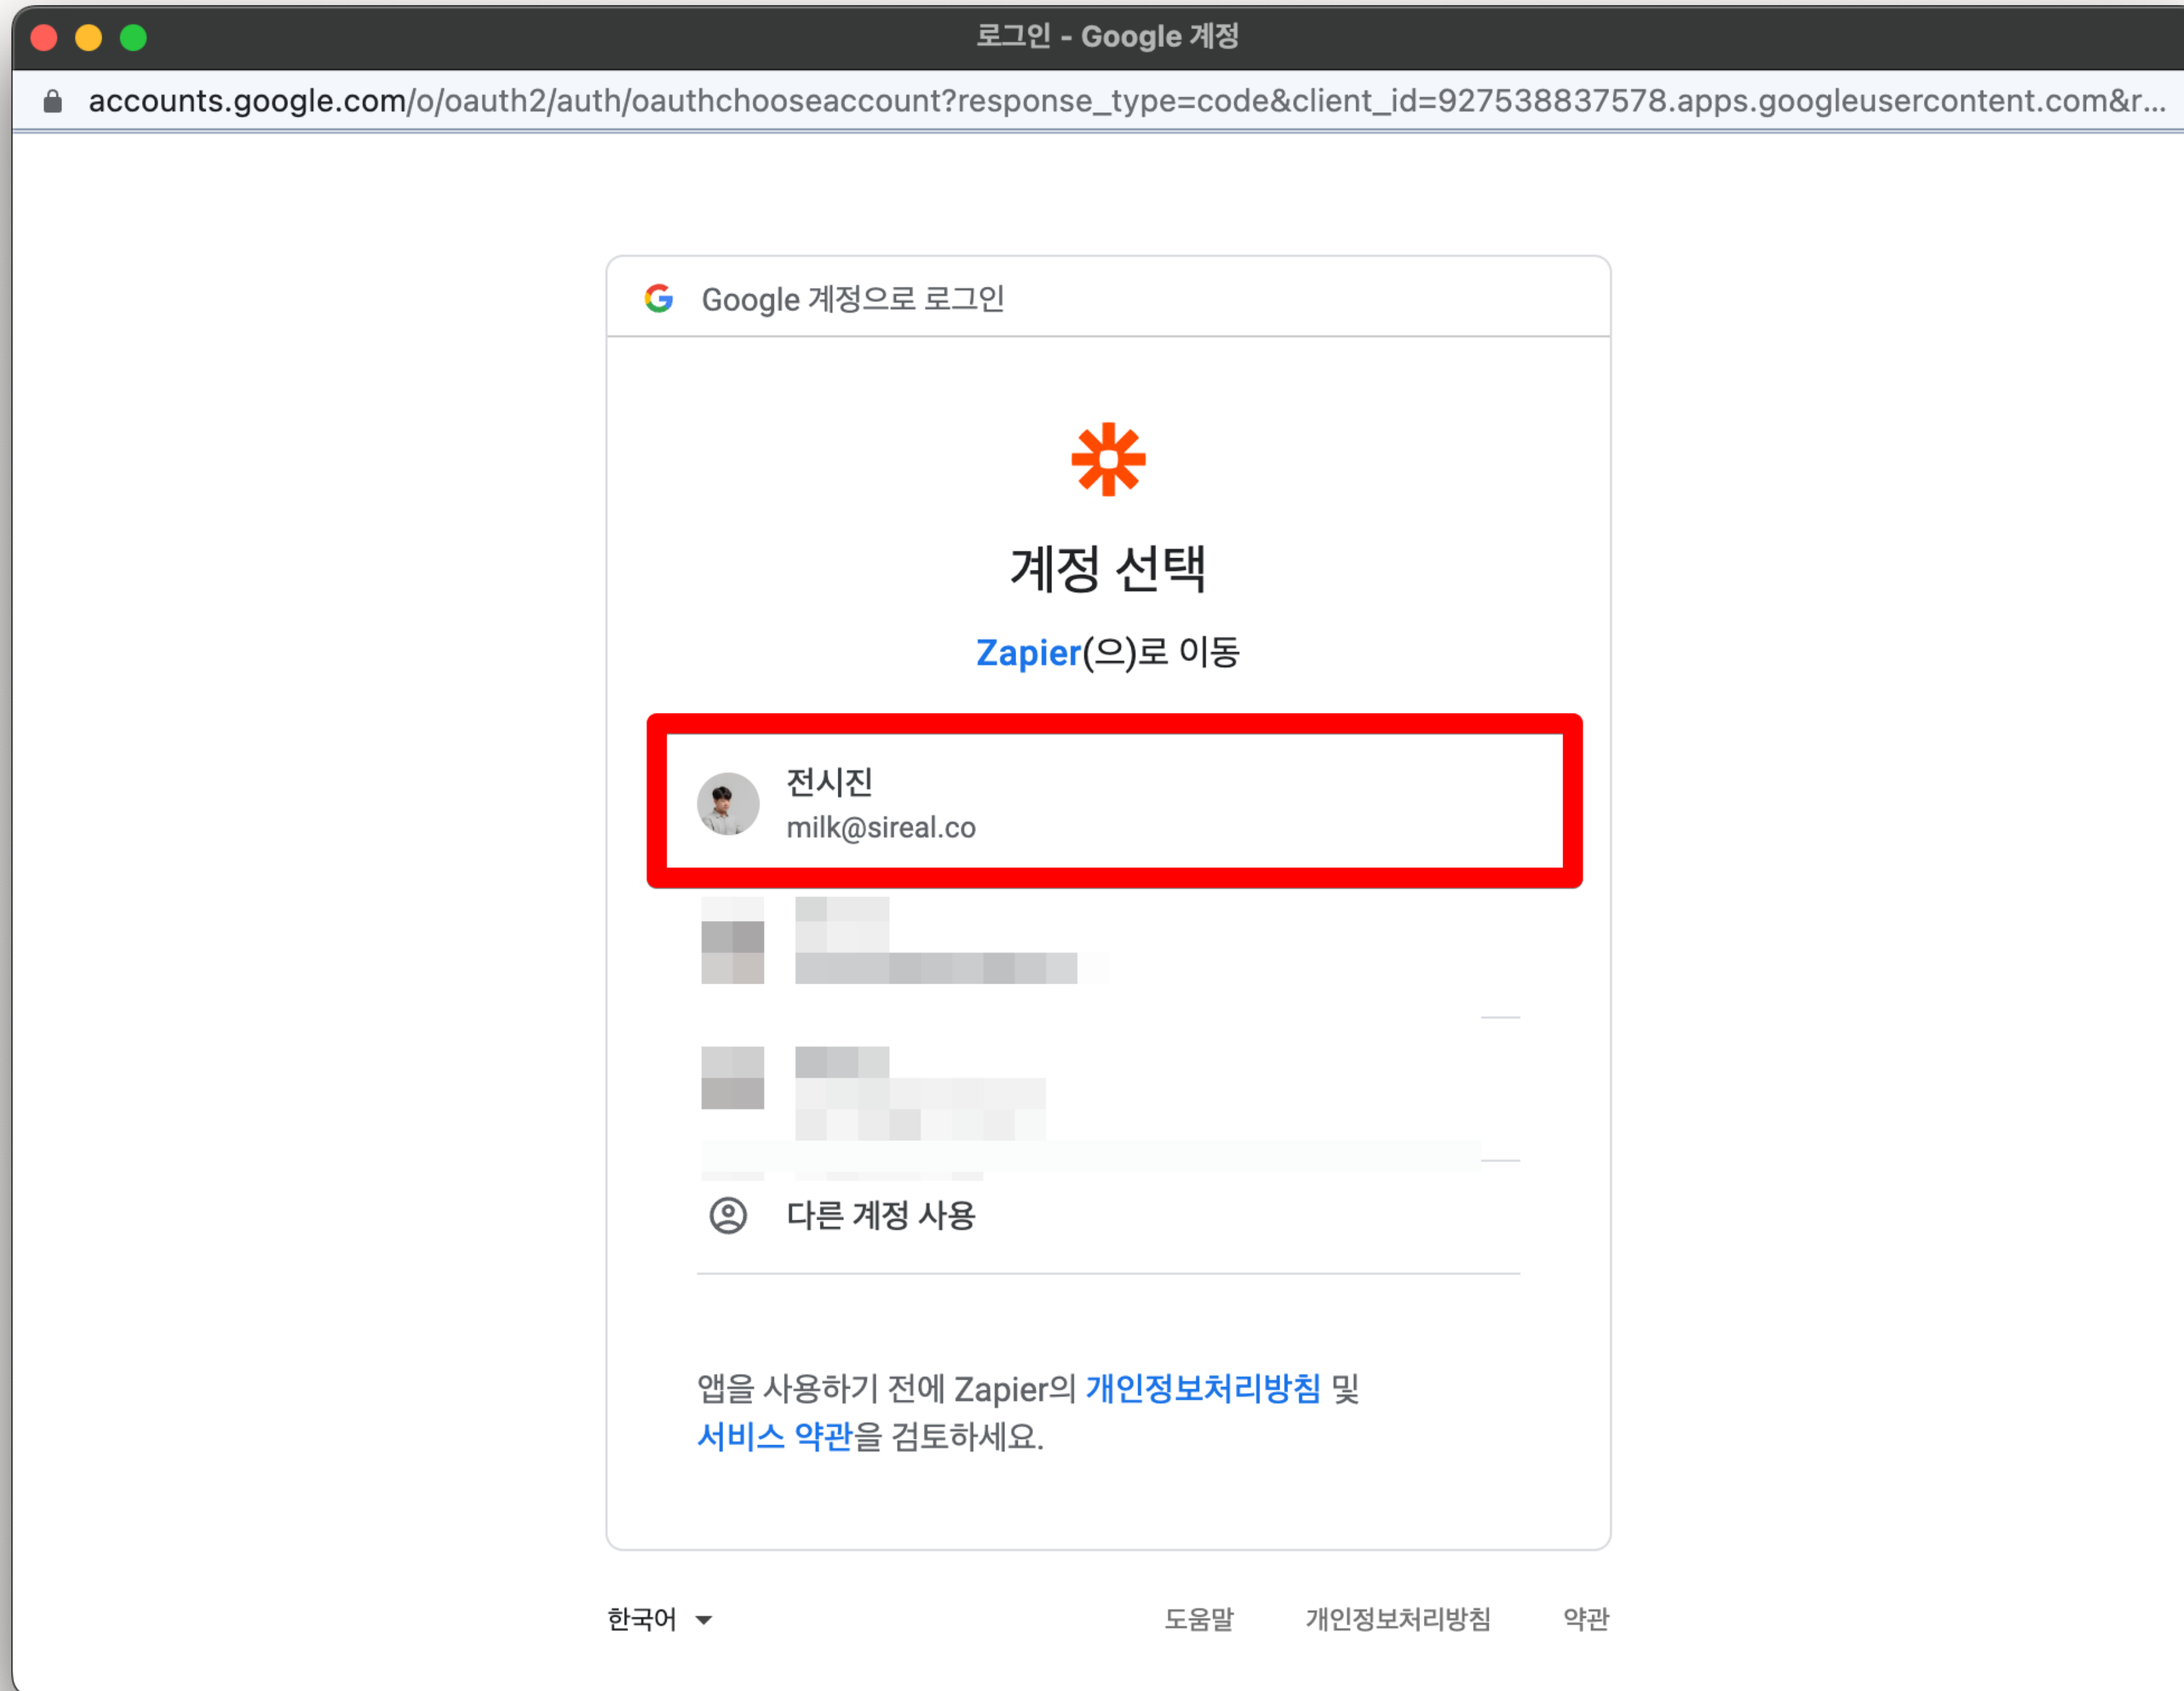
로그인 - Google 계정

accounts.google.com/o/oauth2/auth/oauthchooseaccount?response_type=code&client_id=927538837578.apps.googleusercontent.com&r...

Google 계정으로 로그인

계정 선택

Zapier(으)로 이동

전시진
milk@sireal.co

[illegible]

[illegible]

다른 계정 사용

앱을 사용하기 전에 Zapier의 개인정보처리방침 및 서비스 약관을 검토하세요.

한국어

도움말 개인정보처리방침 약관